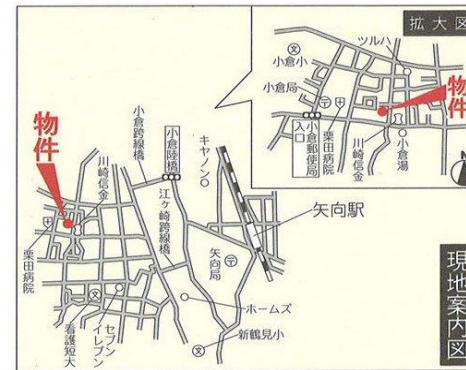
拡大図

ツルハ

小倉小

小倉局

入口

小倉郵便局

栗田病院

川崎信金

小倉湯

物件

物件

小倉跨線橋

小倉陸橋

キヤノン

川崎信金

江ヶ崎跨線橋

矢向駅

栗田病院

矢向局

ホームズ

看護短大

セブンイレブン

新鶴見小

現地案内図